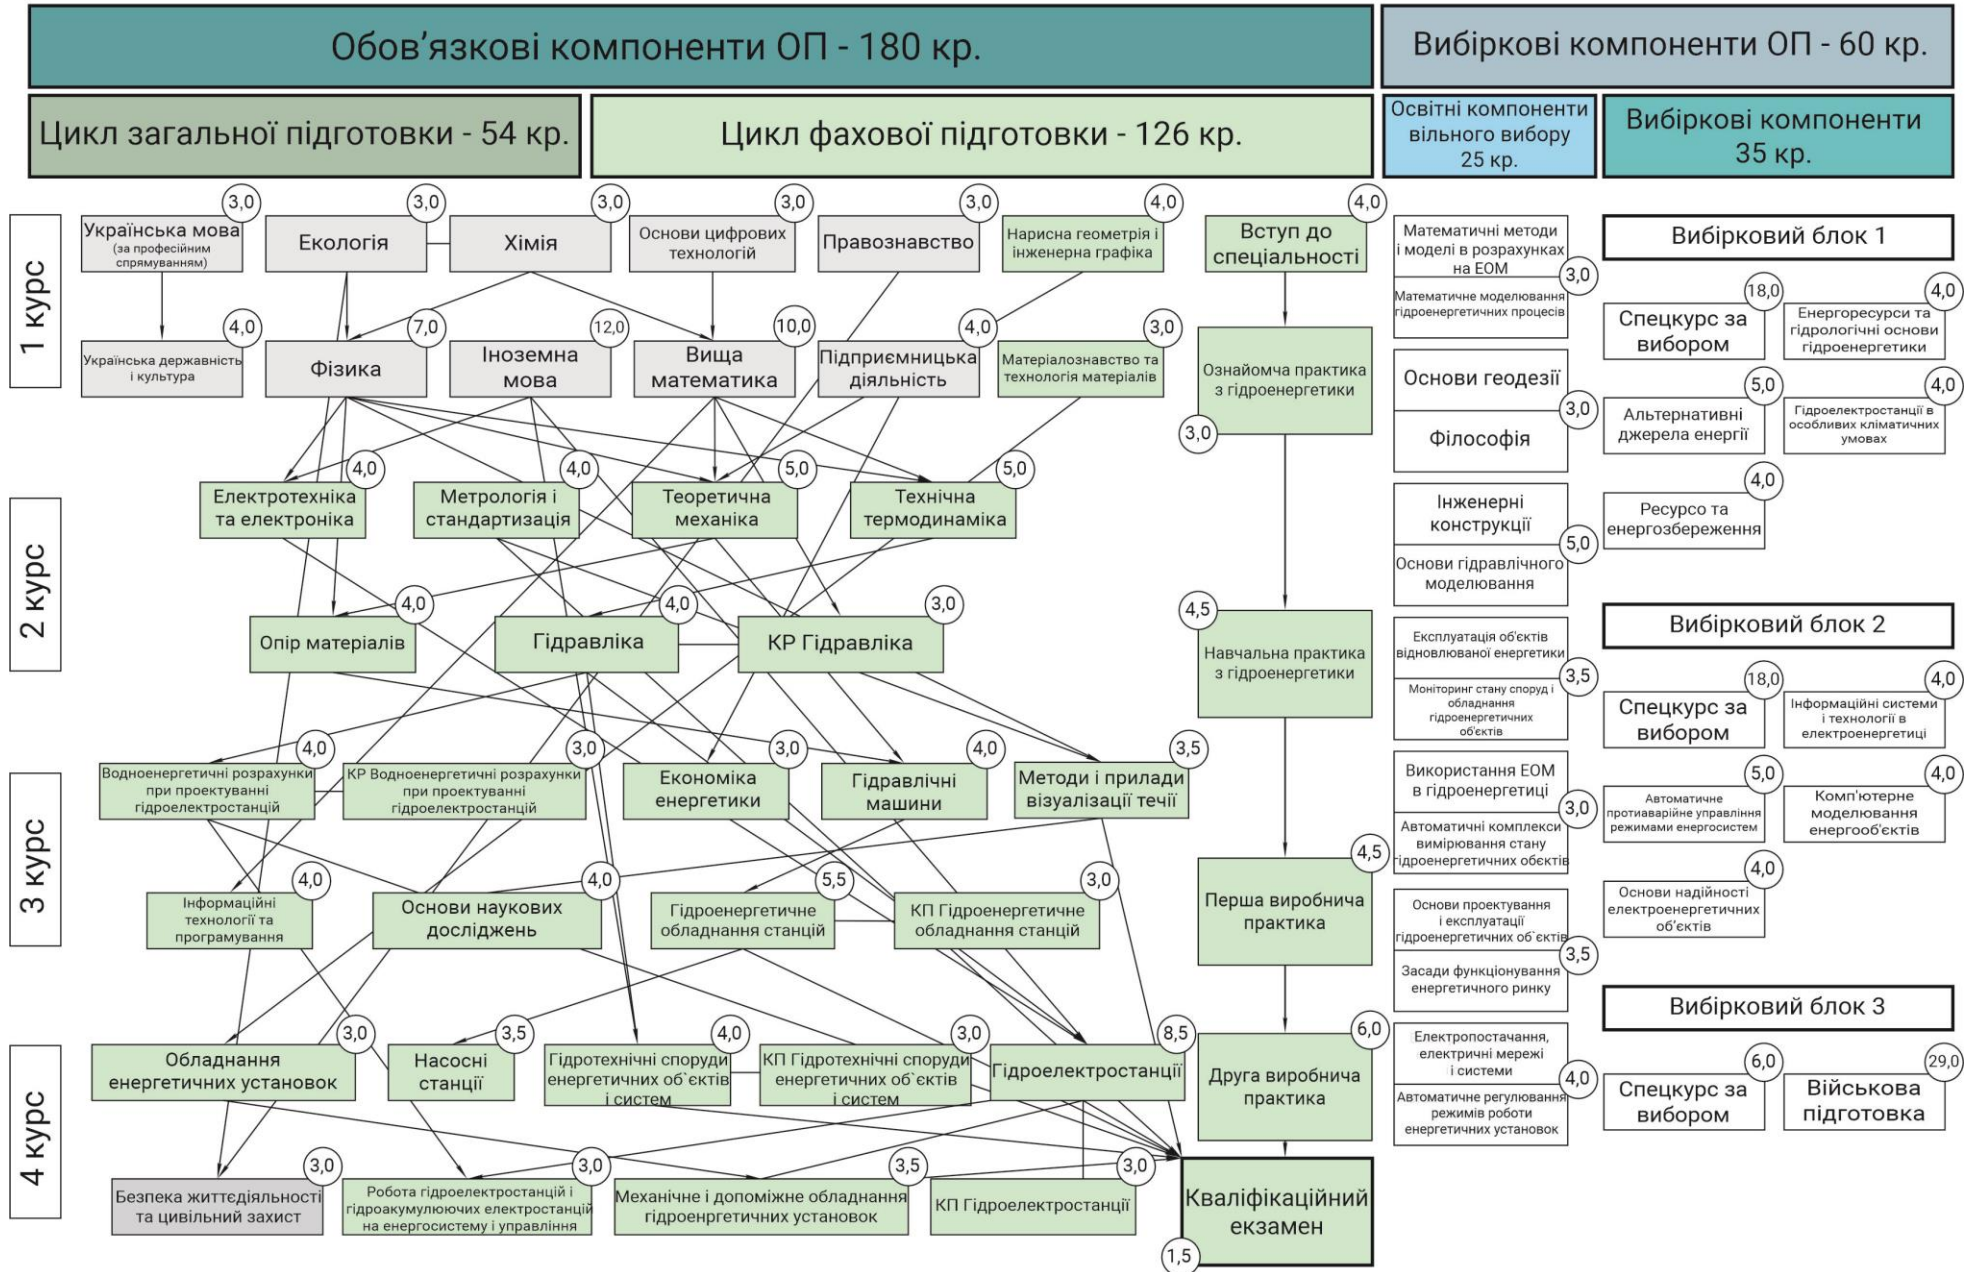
Обов'язкові компоненти ОП - 180 кр.

Вибіркові компоненти ОП - 60 кр.

Цикл загальної підготовки - 54 кр.

Цикл фахової підготовки - 126 кр.

Освітні компоненти вільного вибору 25 кр.

Вибіркові компоненти 35 кр.

1 курс

3,0 Українська мова (за професійним спрямуванням)
3,0 Екологія
3,0 Хімія
3,0 Основи цифрових технологій
3,0 Правознавство
4,0 Нарисна геометрія і інженерна графіка
4,0 Вступ до спеціальності

4,0 Українська державність і культура
7,0 Фізика
12,0 Іноземна мова
10,0 Вища математика
4,0 Підприємницька діяльність
3,0 Матеріалознавство та технологія матеріалів
3,0 Ознайомча практика з гідроенергетики

2 курс

4,0 Електротехніка та електроніка
4,0 Метрологія і стандартизація
5,0 Теоретична механіка
5,0 Технічна термодинаміка

4,0 Опір матеріалів
4,0 Гідравліка
3,0 КР Гідравліка
4,5 Навчальна практика з гідроенергетики

3 курс

4,0 Водноенергетичні розрахунки при проектуванні гідроелектростанцій
3,0 КР Водноенергетичні розрахунки при проектуванні гідроелектростанцій
3,0 Економіка енергетики
4,0 Гідравлічні машини
3,5 Методи і прилади візуалізації течії

4,0 Інформаційні технології та програмування
4,0 Основи наукових досліджень
5,5 Гідроенергетичне обладнання станцій
3,0 КП Гідроенергетичне обладнання станцій
4,5 Перша виробнича практика

4 курс

3,0 Обладнання енергетичних установок
3,5 Насосні станції
4,0 Гідротехнічні споруди енергетичних об'єктів і систем
3,0 КП Гідротехнічні споруди енергетичних об'єктів і систем
8,5 Гідроелектростанції
6,0 Друга виробнича практика

3,0 Безпека життєдіяльності та цивільний захист
3,0 Робота гідроелектростанцій і гідроакумулюючих електростанцій на енергосистему і управління
3,5 Механічне і допоміжне обладнання гідроенргетичних установок
3,0 КП Гідроелектростанції
1,5 Кваліфікаційний екзамен

Математичні методи і моделі в розрахунках на ЕОМ
3,0
Математичне моделювання гідроенергетичних процесів

Основи геодезії
3,0
Філософія

Інженерні конструкції
5,0
Основи гідравлічного моделювання

Експлуатація об'єктів відновлюваної енергетики
3,5
Моніторинг стану споруд і обладнання гідроенергетичних об'єктів

Використання ЕОМ в гідроенергетиці
3,0
Автоматичні комплекси вимірювання стану гідроенергетичних обєктів

Основи проектування і експлуатації гідроенергетичних об'єктів
3,5
Засади функціонування енергетичного ринку

Електропостачання, електричні мережі і системи
4,0
Автоматичне регулювання режимів роботи енергетичних установок

Вибірковий блок 1
18,0 Спецкурс за вибором
4,0 Енергоресурси та гідрологічні основи гідроенергетики
5,0 Альтернативні джерела енергії
4,0 Гідроелектростанції в особливих кліматичних умовах
4,0 Ресурсо та енергозбереження

Вибірковий блок 2
18,0 Спецкурс за вибором
4,0 Інформаційні системи і технології в електроенергетиці
5,0 Автоматичне протиаварійне управління режимами енергосистем
4,0 Комп'ютерне моделювання енергооб'єктів
4,0 Основи надійності електроенергетичних об'єктів

Вибірковий блок 3
6,0 Спецкурс за вибором
29,0 Військова підготовка